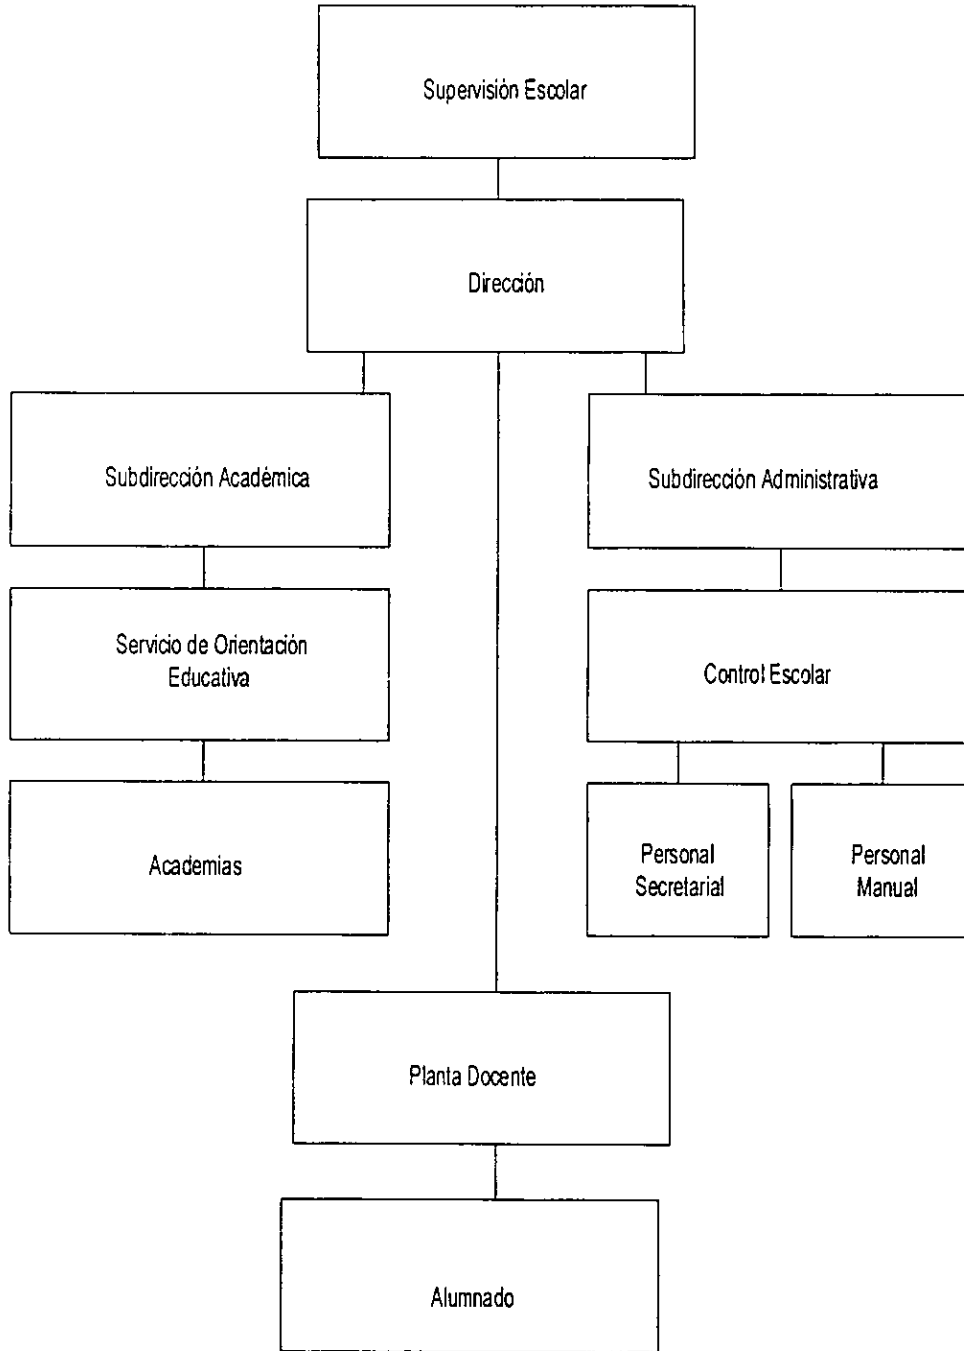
Supervisión Escolar

Dirección

Subdirección Académica

Servicio de Orientación Educativa

Academias

Subdirección Administrativa

Control Escolar

Personal Secretarial

Personal Manual

Planta Docente

Alumnado